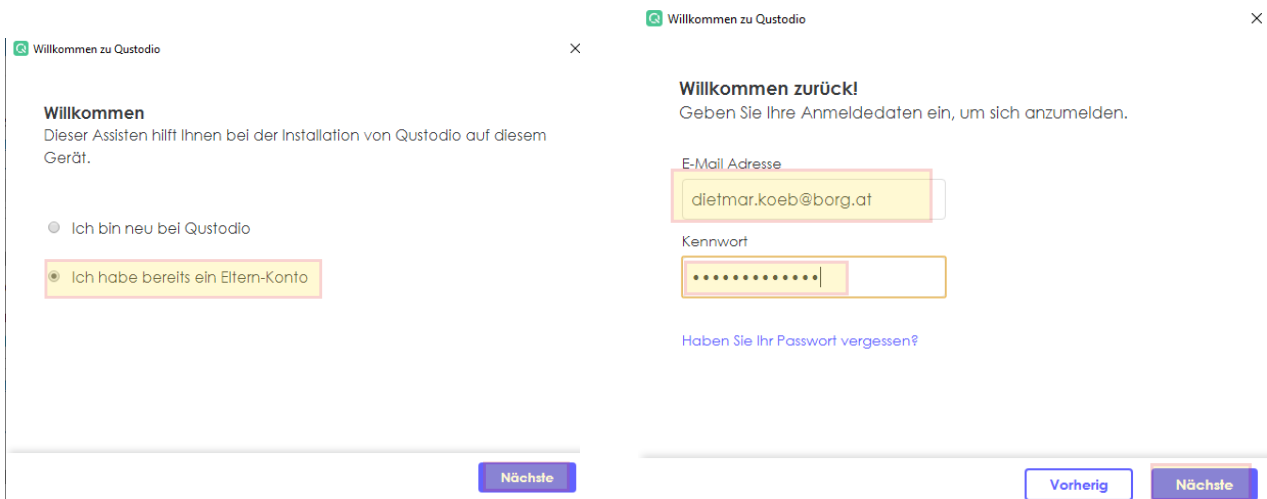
Willkommen zu Qustodio

Willkommen
Dieser Assisten hilft Ihnen bei der Installation von Qustodio auf diesem Gerät.

Ich bin neu bei Qustodio

Ich habe bereits ein Eltern-Konto

Nächste

Willkommen zu Qustodio

Willkommen zurück!
Geben Sie Ihre Anmeldedaten ein, um sich anzumelden.

E-Mail Adresse
dietmar.koeb@borg.at

Kennwort
•••••••••••••

Haben Sie Ihr Passwort vergessen?

Vorherig

Nächste